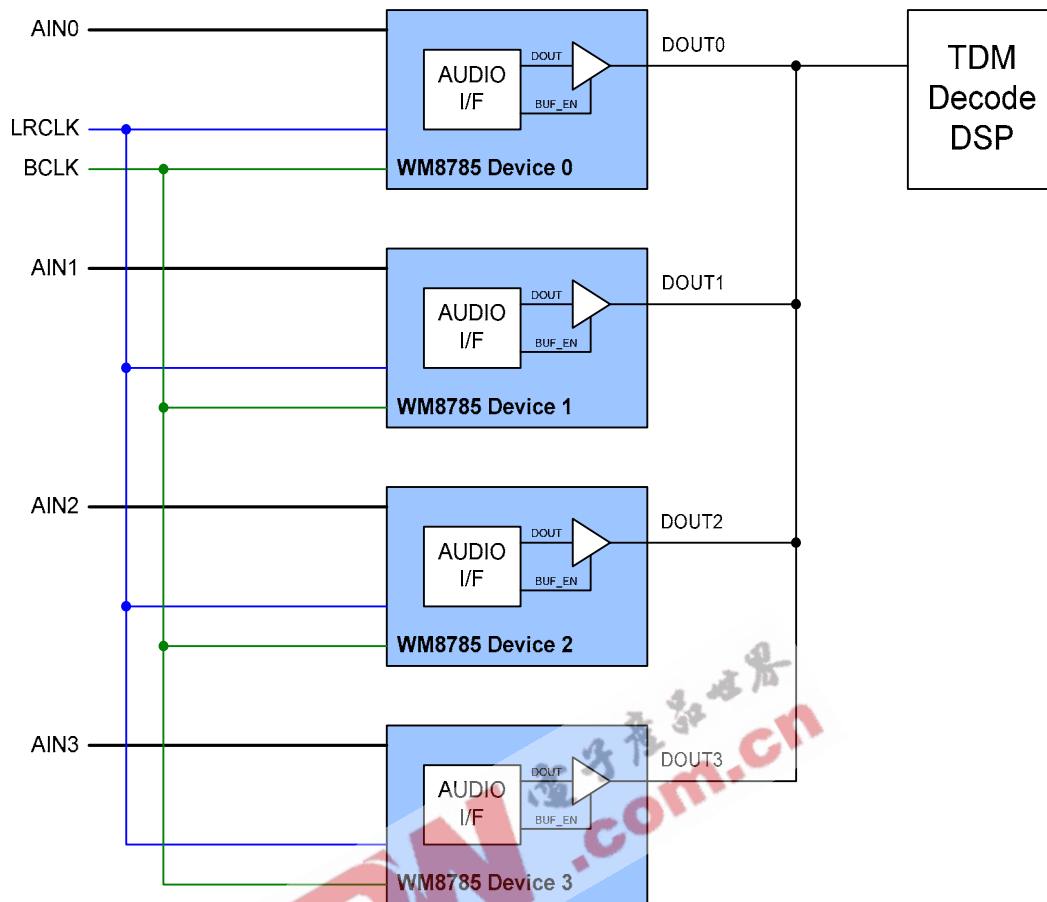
AIN0
LRCLK
BCLK
AUDIO I/F
DOUT
BUF_EN
WM8785 Device 0
DOUT0
TDM Decode DSP
AIN1
AUDIO I/F
DOUT
BUF_EN
WM8785 Device 1
DOUT1
AIN2
AUDIO I/F
DOUT
BUF_EN
WM8785 Device 2
DOUT2
AIN3
AUDIO I/F
DOUT
BUF_EN
WM8785 Device 3
DOUT3
电子产品世界
EEW.com.cn